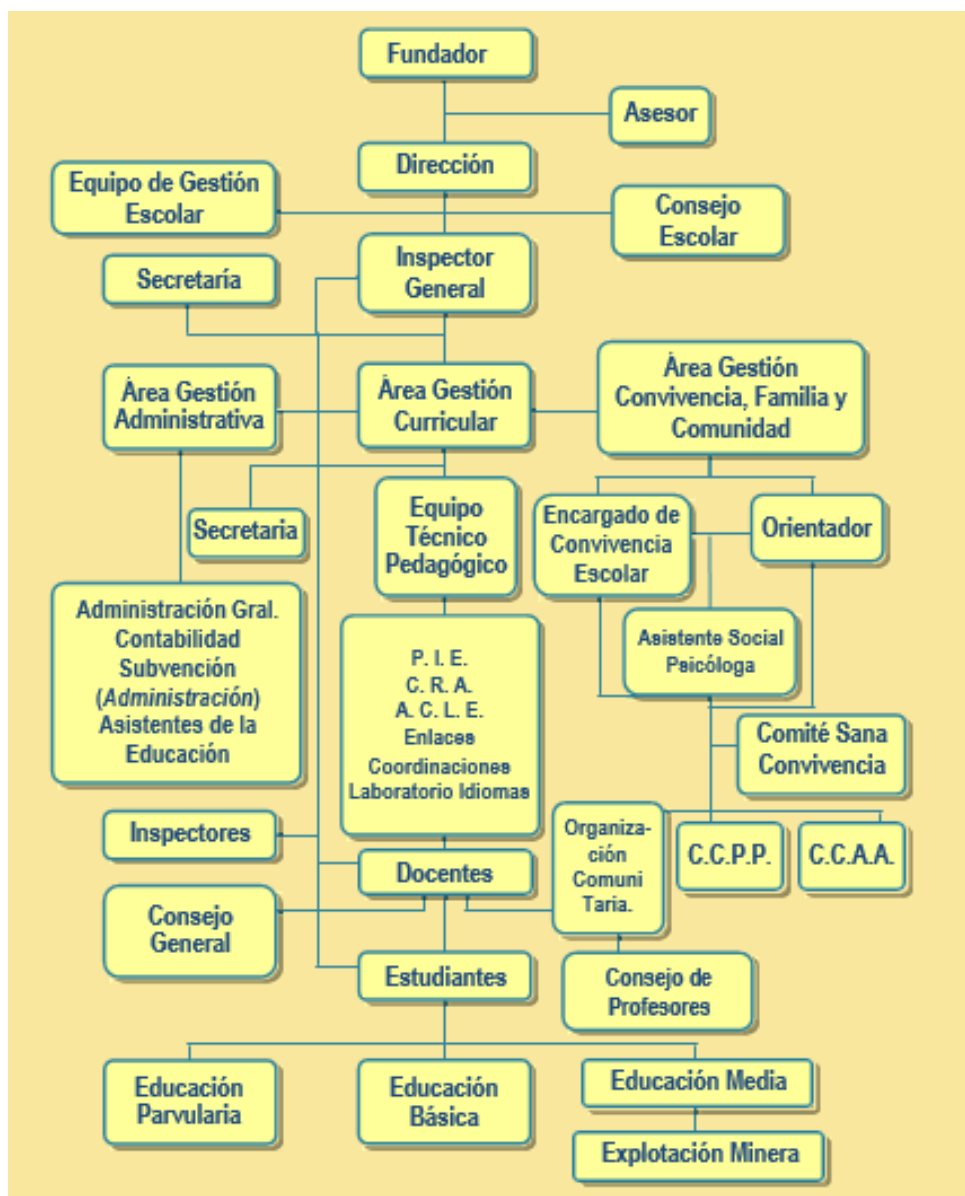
Fundador

Asesor

Dirección

Equipo de Gestión Escolar

Consejo Escolar

Inspector General

Secretaría

Àrea Gestión Administrativa

Àrea Gestión Curricular

Àrea Gestión Convivencia, Familia y Comunidad

Secretaria

Equipo Técnico Pedagógico

Encargado de Convivencia Escolar

Orientador

Administración Gral. Contabilidad Subvención (*Administración*) Asistentes de la Educación

P. I. E.
C. R. A.
A. C. L. E.
Enlaces
Coordinaciones
Laboratorio Idiomas

Asistente Social Psicóloga

Comité Sana Convivencia

Inspectores

Organiza-ción Comuni Taria.

C.C.P.P.

C.C.A.A.

Docentes

Consejo General

Estudiantes

Consejo de Profesores

Educación Parvularia

Educación Básica

Educación Media

Explotación Minera